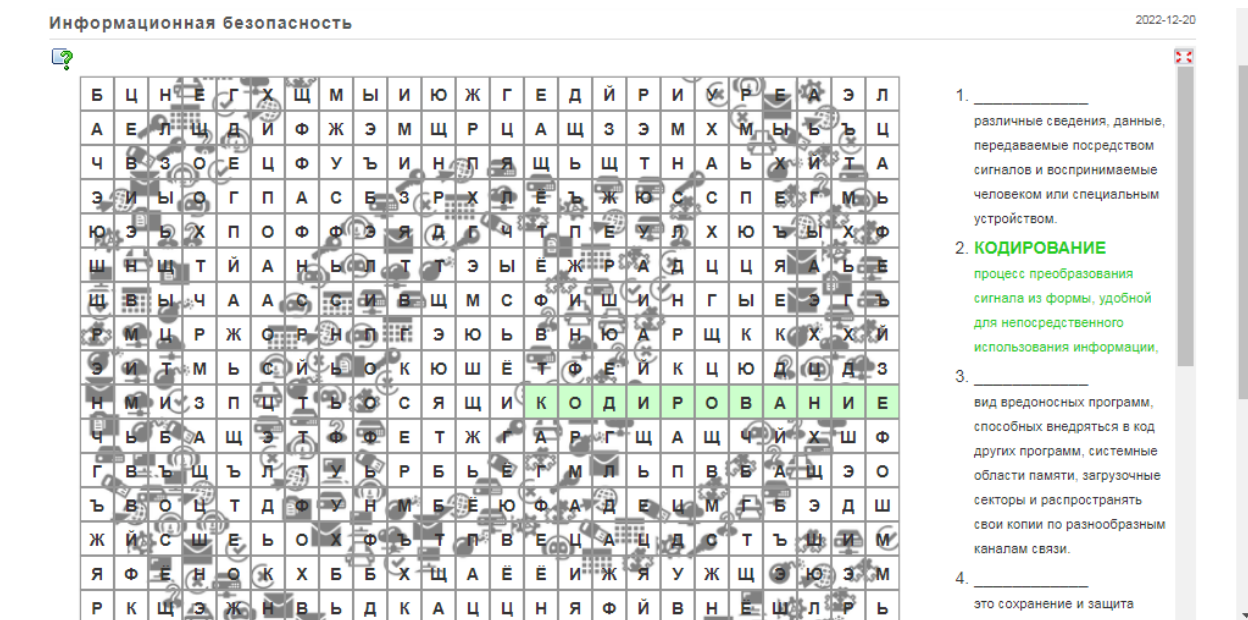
Информационная безопасность

2022-12-20

| Б | Ц | Н | Е | Г | Х | Щ | М | Ы | И | Ю | Ж | Г | Е | Д | Й | Р | И | У | Р | Е | А | Э | Л |
|---|---|---|---|---|---|---|---|---|---|---|---|---|---|---|---|---|---|---|---|---|---|---|---|
| А | Е | Л | Щ | Д | Й | Ф | Ж | Э | М | Щ | Р | Ц | А | Щ | З | Э | М | Х | М | Ы | Ъ | Ъ | Ц |
| Ч | В | З | О | Е | Ц | Ф | У | Ъ | И | Н | П | Я | Щ | Ь | Щ | Т | Н | А | Ь | Х | Й | Т | А |
| Э | И | Ы | О | Г | П | А | С | Б | З | Р | Х | П | Е | Ъ | Ж | Ю | С | С | П | Е | Г | М | Ь |
| Ю | З | Ь | Х | П | О | Ф | Ф | Э | Я | Д | Г | Ч | Т | П | Е | У | Л | Х | Ю | Ъ | Ы | Х | Ф |
| Ш | Н | Щ | Т | Й | А | Н | Ь | Л | Т | Т | Э | Ы | Ё | Ж | Р | А | Д | Ц | Ц | Я | А | Ь | Е |
| Щ | В | Ы | Ч | А | А | С | С | И | В | Щ | М | С | Ф | И | Ш | И | Н | Г | Ы | Е | Э | Г | Ъ |
| Р | М | Ц | Р | Ж | О | Р | Н | П | Г | Э | Ю | Ь | В | Н | Ю | А | Р | Щ | К | К | Х | Х | Й |
| Э | И | Т | М | Ь | С | Й | Ь | О | К | Ю | Ш | Ё | Т | Ф | Е | Й | К | Ц | Ю | Д | Ц | Д | З |
| Н | М | И | З | П | Ц | Т | Ь | О | С | Я | Щ | И | К | О | Д | И | Р | О | В | А | Н | И | Е |
| Ч | Ь | Б | А | Щ | Э | Т | Ф | Ф | Е | Т | Ж | Г | А | Р | Г | Щ | А | Щ | Ч | Й | Х | Ш | Ф |
| Г | В | Ъ | Щ | Ъ | Л | Т | У | Ь | Р | Б | Ь | Ё | Г | М | Л | Ь | П | В | Б | А | Щ | Э | О |
| Ъ | В | О | Ц | Т | Д | Ф | У | Н | М | Б | Ё | Ю | Ф | А | Д | Е | Ц | М | Г | Б | Э | Д | Ш |
| Ж | Й | С | Ш | Е | Ь | О | Х | Ф | Ъ | Т | П | В | Е | Ц | А | А | Ц | Д | С | Т | Ъ | Ш | И | М |
| Я | Ф | Е | Н | О | К | Х | Б | Б | Х | Щ | А | Ё | Ё | И | Ж | Я | У | Ж | Щ | Э | Ю | З | М |
| Р | К | Щ | Э | Ж | Н | В | Ь | Д | К | А | Ц | Ц | Н | Я | Ф | Й | В | Н | Е | Ш | Л | Р | Ь |

1. ______________ различные сведения, данные, передаваемые посредством сигналов и воспринимаемые человеком или специальным устройством.

2. КОДИРОВАНИЕ процесс преобразования сигнала из формы, удобной для непосредственного использования информации,

3. ______________ вид вредоносных программ, способных внедряться в код других программ, системные области памяти, загрузочные секторы и распространять свои копии по разнообразным каналам связи.

4. ______________ это сохранение и защита